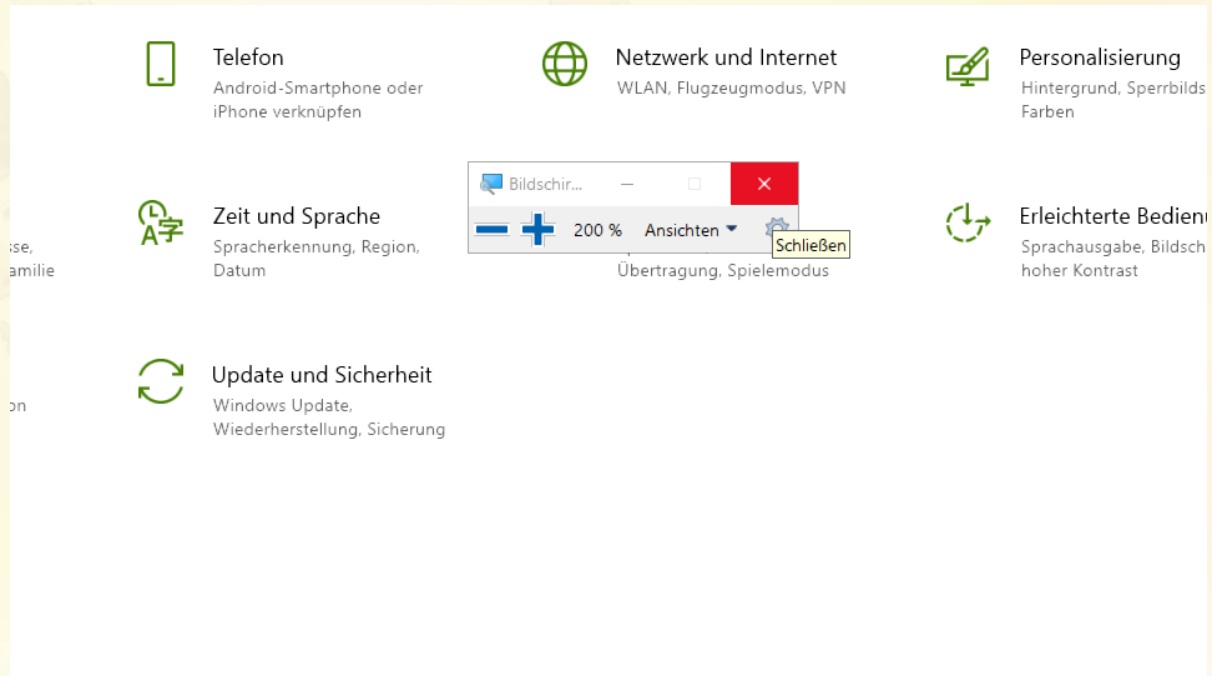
Telefon
Android-Smartphone oder iPhone verknüpfen

Netzwerk und Internet
WLAN, Flugzeugmodus, VPN

Personalisierung
Hintergrund, Sperrbilds
Farben

sse,
amilie

Zeit und Sprache
Spracherkennung, Region, Datum

Bildschir...
200 %
Ansichten
Schließen

Übertragung, Spielemodus

Erleichterte Bedienu
Sprachausgabe, Bildsch
hoher Kontrast

on

Update und Sicherheit
Windows Update, Wiederherstellung, Sicherung